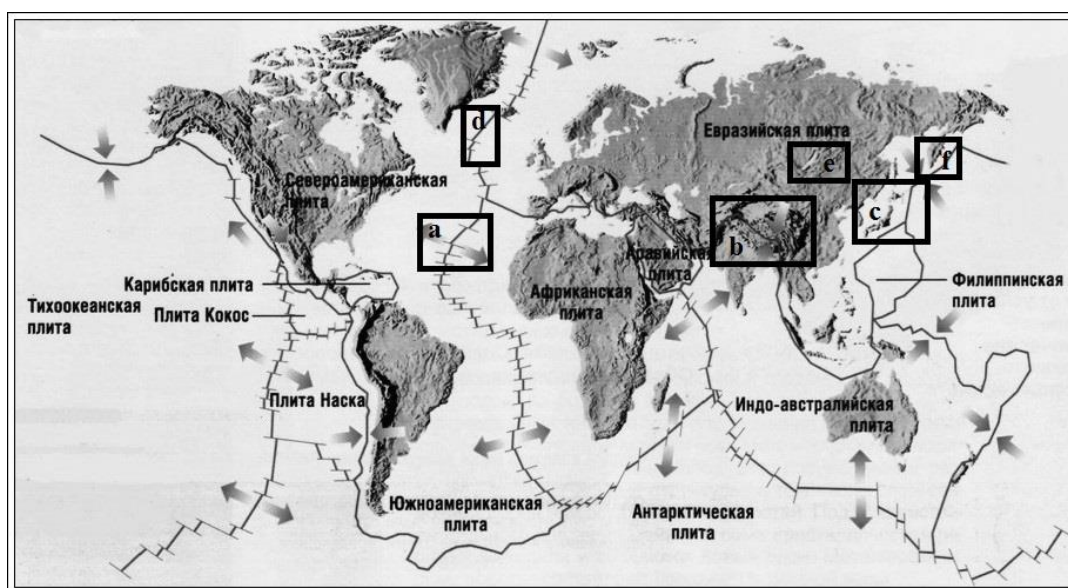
d

Евразийская плита

e

f

Североамериканская плита

a

b

c

Аравийская плита

Карибская плита

Филиппинская плита

Тихоокеанская плита

Плита Кокос

Африканская плита

Плита Наска

Индо-австралийская плита

Южноамериканская плита

Антарктическая плита